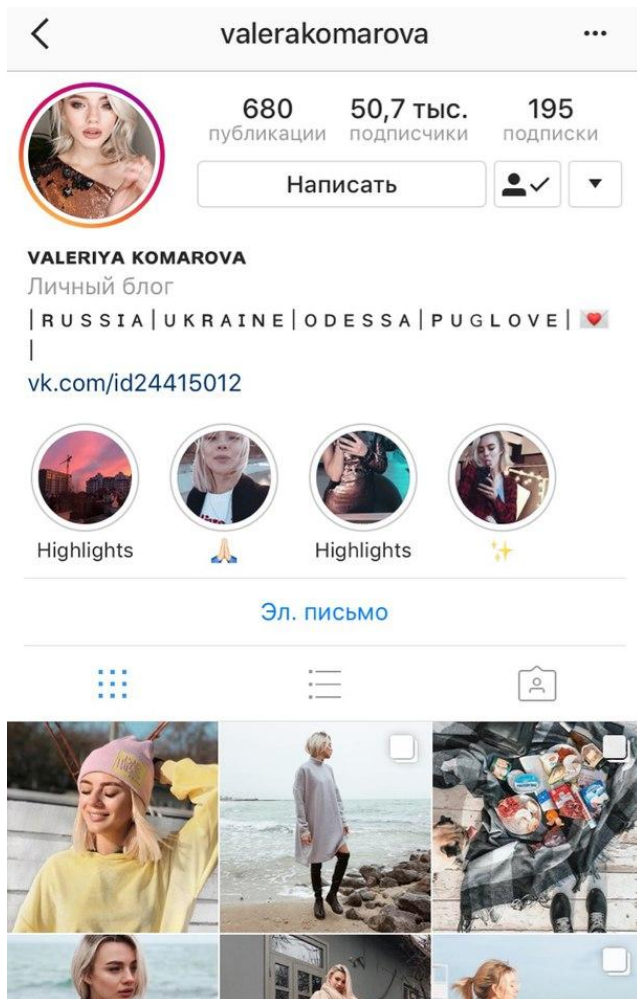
valerakomarova

680
публикации

50,7 тыс.
подписчики

195
подписки

Написать

VALERIYA KOMAROVA
Личный блог
|RUSSIA|UKRAINE|ODESSA|PUGLOVE| ❤️
|
vk.com/id24415012

Highlights
🙏
Highlights
✨

Эл. письмо